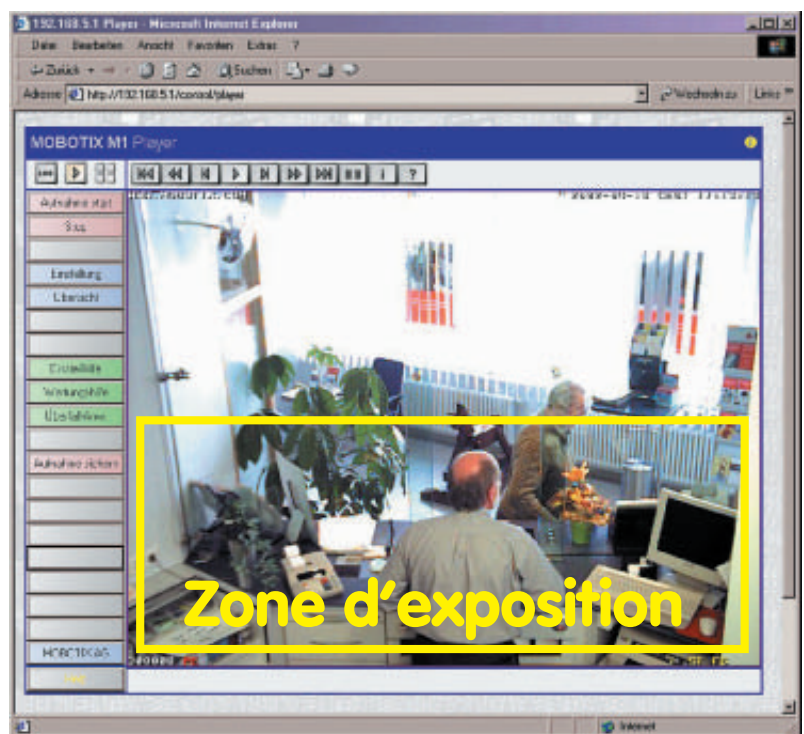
192.168.5.1 Player - Microsoft Internet Explorer

Datei Bearbeiten Ansicht Favoriten Extras ?

Zurück Suchen

Adresse http://192.168.5.1/control/player

Wechseln zu Links

MOBOTIX M1 Player

Aufnahme Halt
Stop
Einstellung
Übersicht
Einzelbilde
Wartungshilfe
Überlaufalarm
Aufnahme sichern
MOBOTIX AG

Zone d'exposition

Internet